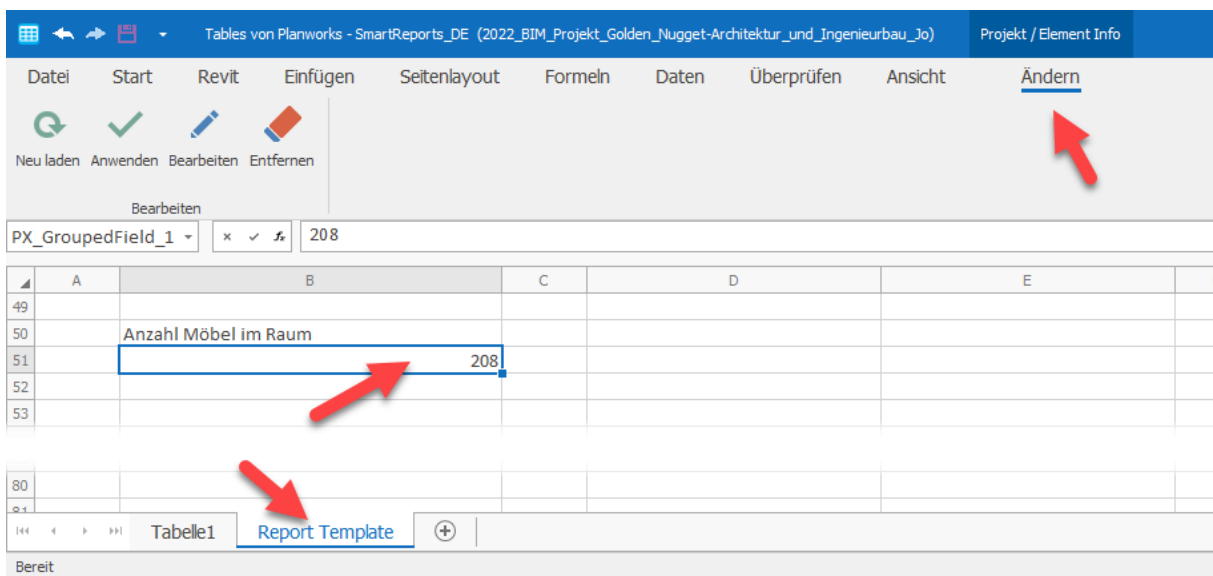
Tables von Planworks - SmartReports_DE (2022_BIM_Projekt_Golden_Nugget-Architektur_und_Ingenieurbau_Jo) Projekt / Element Info

Datei Start Revit Einfügen Seitenlayout Formeln Daten Überprüfen Ansicht Ändern

Neu laden Anwenden Bearbeiten Entfernen

Bearbeiten

PX_GroupedField_1 208

| | A | B | C | D | E |
|---|---|---|---|---|---|
| 49 | | | | | |
| 50 | | Anzahl Möbel im Raum | | | |
| 51 | | 208 | | | |
| 52 | | | | | |
| 53 | | | | | |
| 80 | | | | | |

Tabelle1 Report Template

Bereit